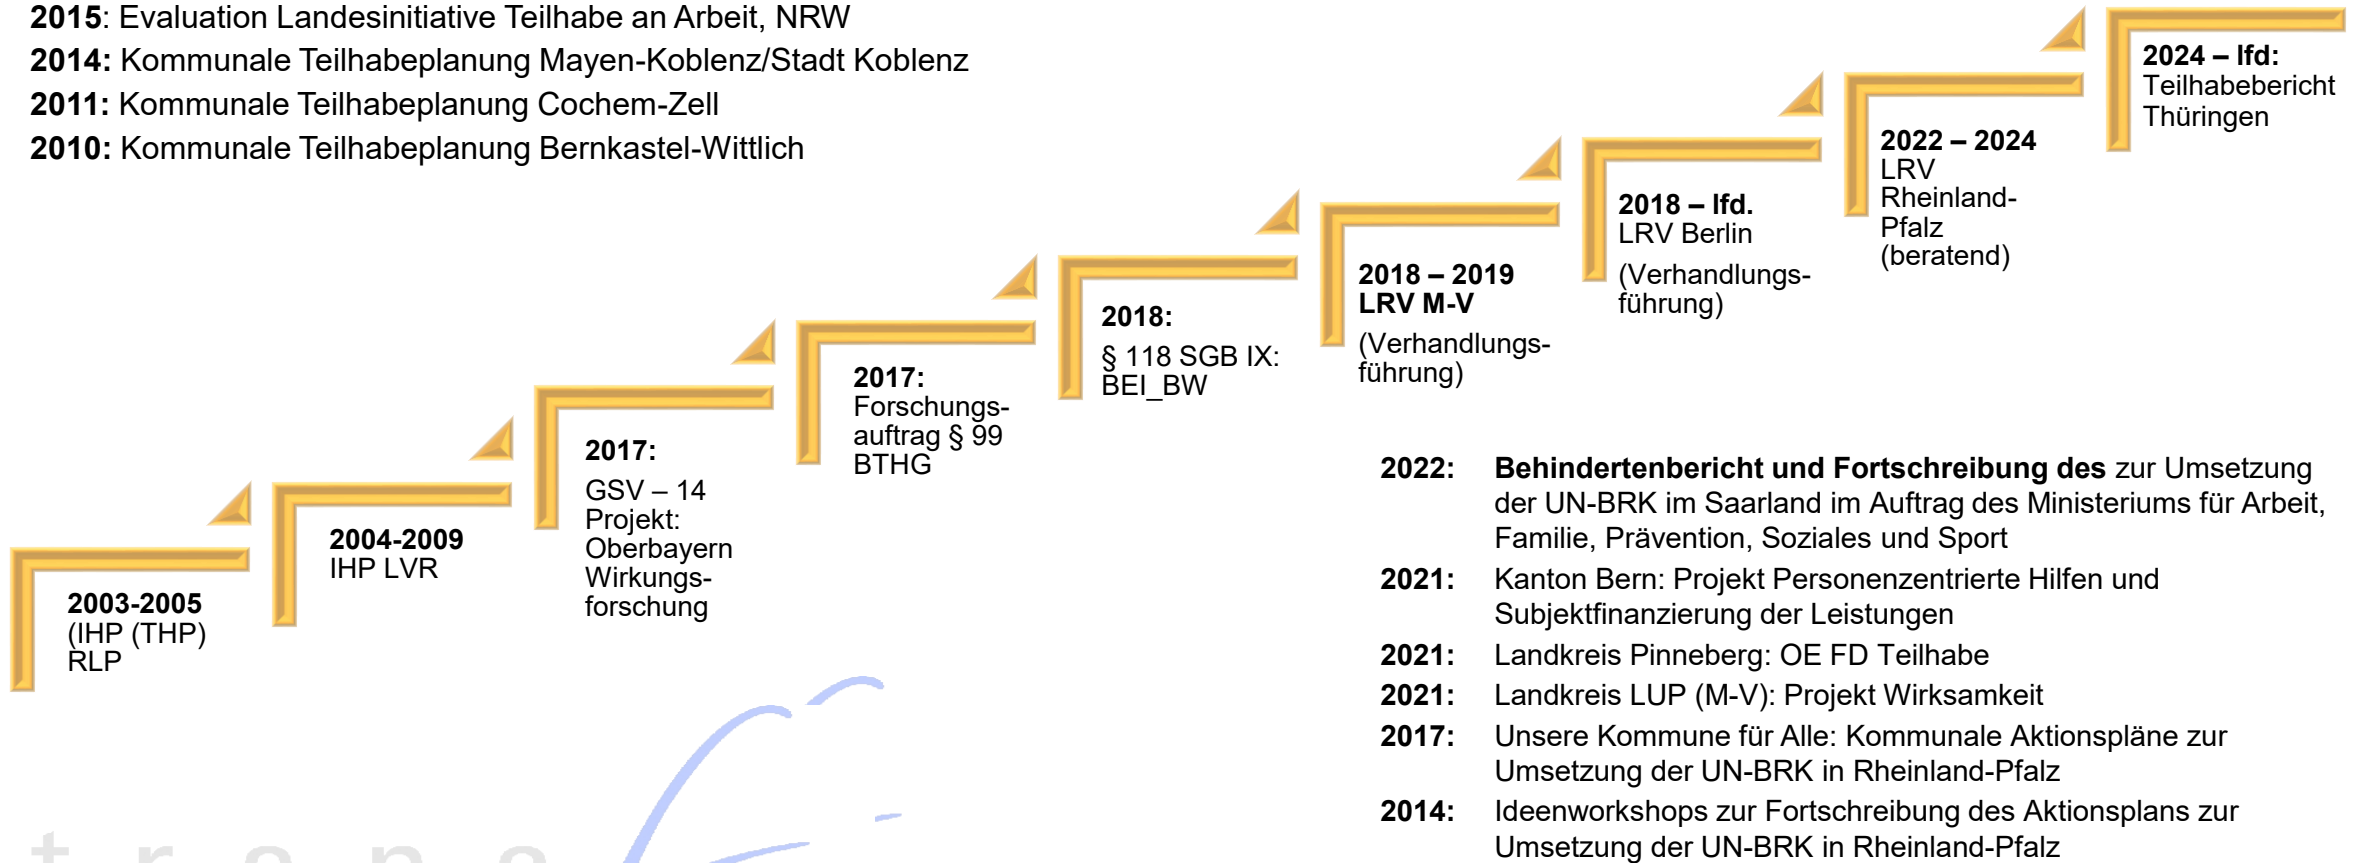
**2015**: Evaluation Landesinitiative Teilhabe an Arbeit, NRW
**2014:** Kommunale Teilhabeplanung Mayen-Koblenz/Stadt Koblenz
**2011:** Kommunale Teilhabeplanung Cochem-Zell
**2010:** Kommunale Teilhabeplanung Bernkastel-Wittlich

**2003-2005**
(IHP (THP) RLP

**2004-2009**
IHP LVR

**2017:**
GSV – 14 Projekt: Oberbayern Wirkungsforschung

**2017:**
Forschungsauftrag § 99 BTHG

**2018:**
§ 118 SGB IX: BEI_BW

**2018 – 2019**
**LRV M-V**
(Verhandlungsführung)

**2018 – lfd.**
LRV Berlin
(Verhandlungsführung)

**2022 – 2024**
LRV Rheinland-Pfalz (beratend)

**2024 – lfd:**
Teilhabebericht Thüringen

**2022:** **Behindertenbericht und Fortschreibung des** zur Umsetzung der UN-BRK im Saarland im Auftrag des Ministeriums für Arbeit, Familie, Prävention, Soziales und Sport
**2021:** Kanton Bern: Projekt Personenzentrierte Hilfen und Subjektfinanzierung der Leistungen
**2021:** Landkreis Pinneberg: OE FD Teilhabe
**2021:** Landkreis LUP (M-V): Projekt Wirksamkeit
**2017:** Unsere Kommune für Alle: Kommunale Aktionspläne zur Umsetzung der UN-BRK in Rheinland-Pfalz
**2014:** Ideenworkshops zur Fortschreibung des Aktionsplans zur Umsetzung der UN-BRK in Rheinland-Pfalz

t r a n s